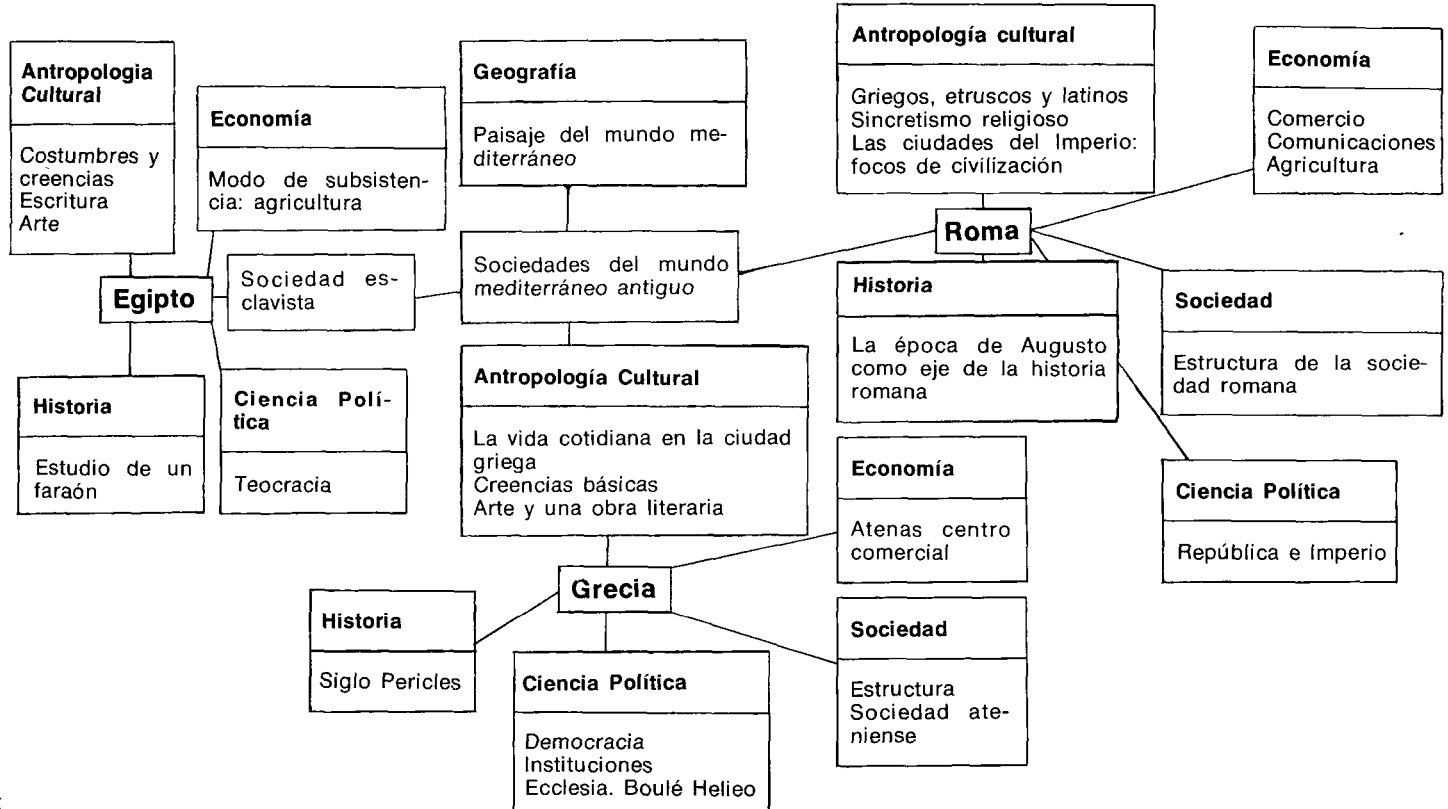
Antropologia Cultural

Costumbres y creencias
Escritura
Arte

Economía

Modo de subsistencia: agricultura

Geografía

Paisaje del mundo mediterráneo

Antropología cultural

Griegos, etruscos y latinos
Sincretismo religioso
Las ciudades del Imperio: focos de civilización

Economía

Comercio
Comunicaciones
Agricultura

Egipto

Sociedad esclavista

Sociedades del mundo mediterráneo antiguo

Roma

Historia

La época de Augusto como eje de la historia romana

Sociedad

Estructura de la sociedad romana

Historia

Estudio de un faraón

Ciencia Política

Teocracia

Antropología Cultural

La vida cotidiana en la ciudad griega
Creencias básicas
Arte y una obra literaria

Economía

Atenas centro comercial

Ciencia Política

República e Imperio

Grecia

Historia

Siglo Pericles

Ciencia Política

Democracia
Instituciones
Ecclesia. Boulé Helieo

Sociedad

Estructura
Sociedad ateniense